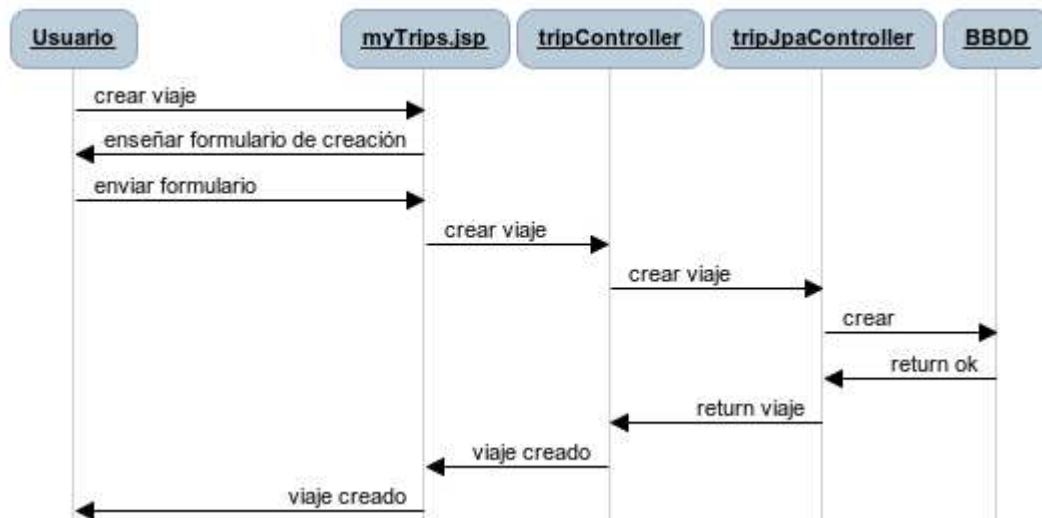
Usuario

myTrips.jsp

tripController

tripJpaController

BBDD

crear viaje

enseñar formulario de creación

enviar formulario

crear viaje

crear viaje

crear

return ok

return viaje

viaje creado

viaje creado